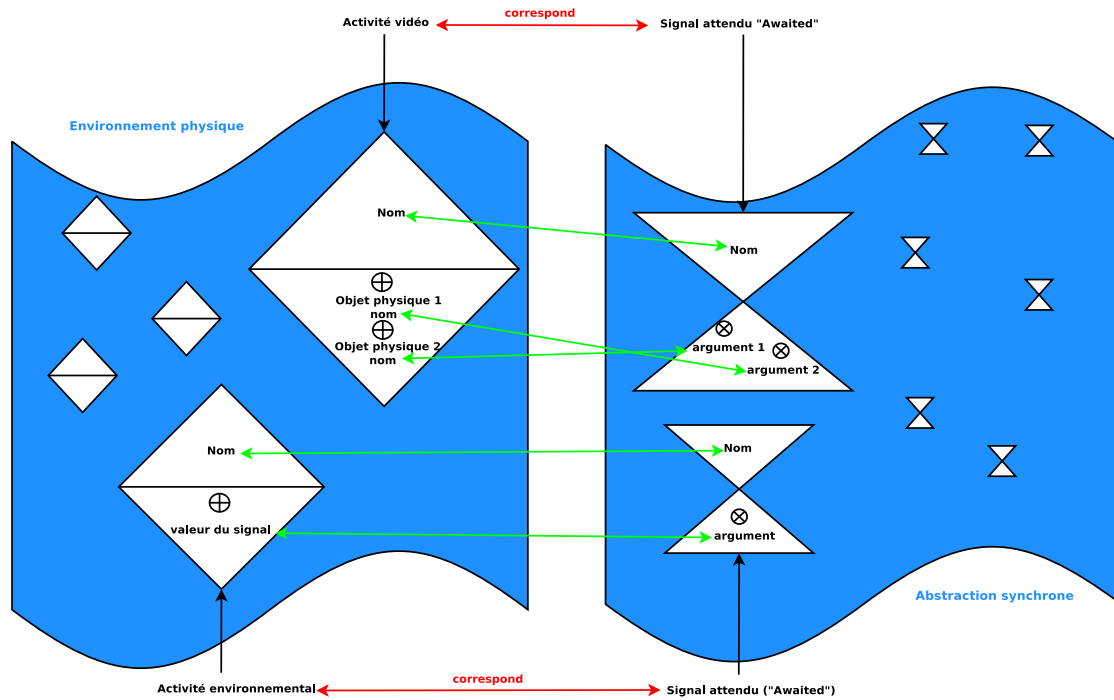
Activité vidéo
correspond
Signal attendu "Awaited"

Environnement physique

Nom
$\oplus$
Objet physique 1
nom
$\oplus$
Objet physique 2
nom

Nom
$\otimes$
argument 1
$\otimes$
argument 2

Nom
$\oplus$
valeur du signal

Nom
$\otimes$
argument

Abstraction synchrone

Activité environnementale
correspond
Signal attendu ("Awaited")